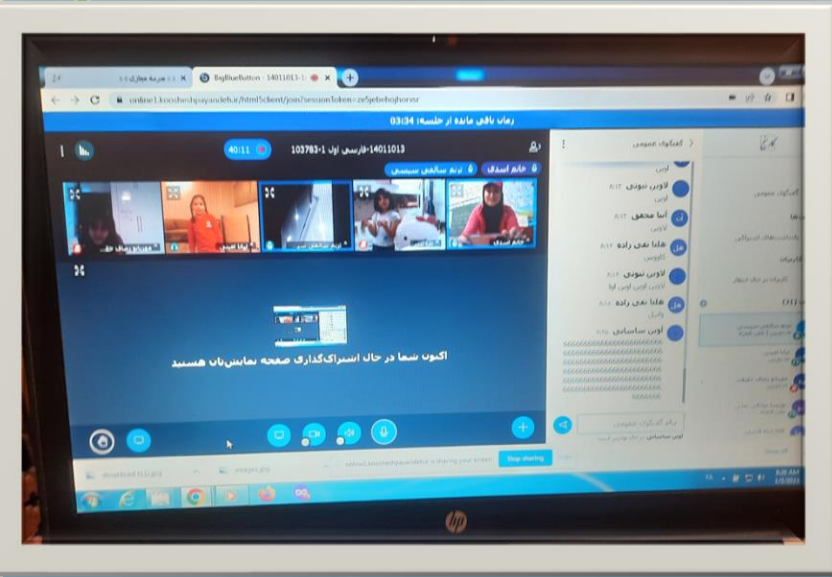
BigBlueButton - 14011013-1

online1.koosheshpayandeh.ir/html5client/join?sessionToken=

زمان باقی مانده از جلسه: 03:34

40:11

14011013-فارسی اول 1-103783

خانم اسدی

ترنم سالمی سیسی

گفتگوی عمومی

لاوین تنوتی

آنیا محقق

هانا نقی زاده

لاوین تنوتی

هانا نقی زاده

اوین ساسانی

اکنون شما در حال اشتراک‌گذاری صفحه نمایش‌تان هستید

Stop sharing

hp